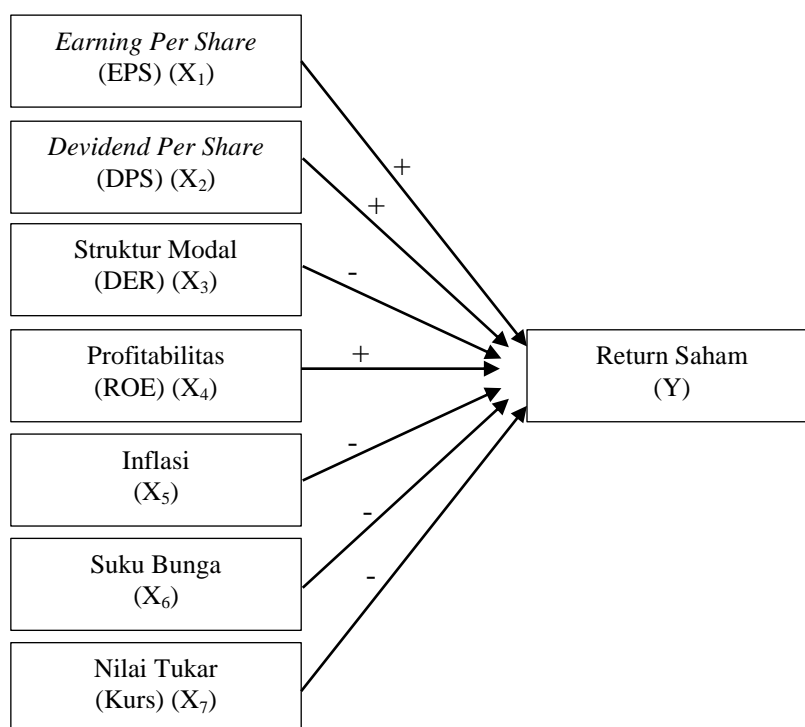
Earning Per Share
(EPS) ($X_1$)

Devidend Per Share
(DPS) ($X_2$)

Struktur Modal
(DER) ($X_3$)

Profitabilitas
(ROE) ($X_4$)

Inflasi
($X_5$)

Suku Bunga
($X_6$)

Nilai Tukar
(Kurs) ($X_7$)

+

+

-

+

-

-

-

Return Saham
(Y)